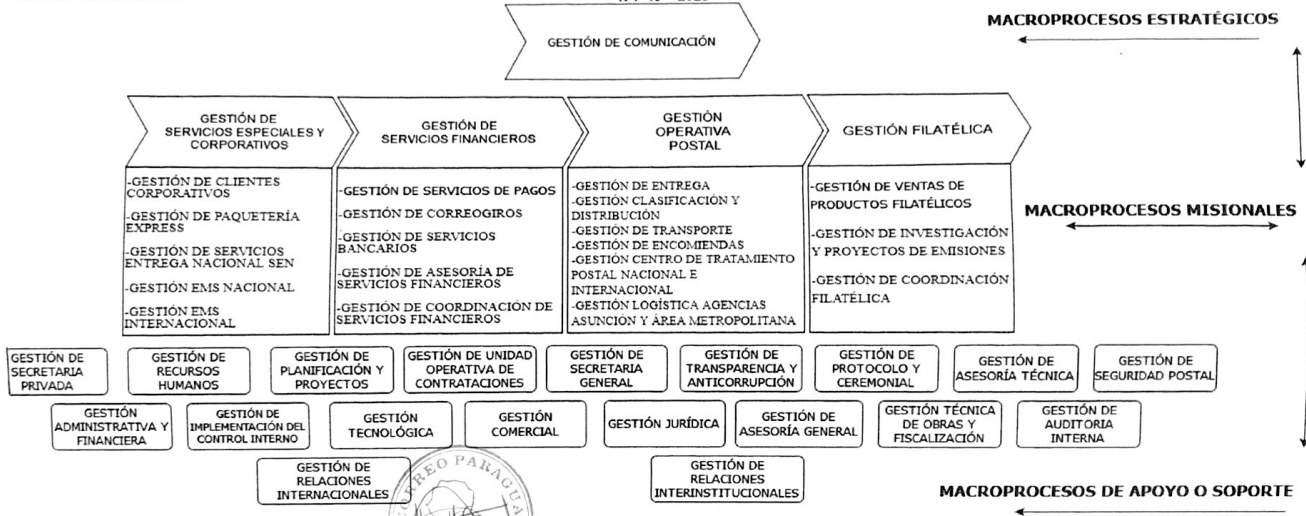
MACROPROCESOS ESTRATÉGICOS

GESTIÓN DE COMUNICACIÓN

GESTIÓN DE SERVICIOS ESPECIALES Y CORPORATIVOS

GESTIÓN DE SERVICIOS FINANCIEROS

GESTIÓN OPERATIVA POSTAL

GESTIÓN FILATÉLICA

-GESTIÓN DE CLIENTES CORPORATIVOS
-GESTIÓN DE PAQUETERÍA EXPRESS
-GESTIÓN DE SERVICIOS ENTREGA NACIONAL SEN
-GESTIÓN EMS NACIONAL
-GESTIÓN EMS INTERNACIONAL

-GESTIÓN DE SERVICIOS DE PAGOS
-GESTIÓN DE CORREOGIROS
-GESTIÓN DE SERVICIOS BANCARIOS
-GESTIÓN DE ASESORÍA DE SERVICIOS FINANCIEROS
-GESTIÓN DE COORDINACIÓN DE SERVICIOS FINANCIEROS

-GESTIÓN DE ENTREGA
-GESTIÓN CLASIFICACIÓN Y DISTRIBUCIÓN
-GESTIÓN DE TRANSPORTE
-GESTIÓN DE ENCOMIENDAS
-GESTIÓN CENTRO DE TRATAMIENTO POSTAL NACIONAL E INTERNACIONAL
-GESTIÓN LOGÍSTICA AGENCIAS ASUNCIÓN Y ÁREA METROPOLITANA

-GESTIÓN DE VENTAS DE PRODUCTOS FILATÉLICOS
-GESTIÓN DE INVESTIGACIÓN Y PROYECTOS DE EMISIONES
-GESTIÓN DE COORDINACIÓN FILATÉLICA

MACROPROCESOS MISIONALES

GESTIÓN DE SECRETARIA PRIVADA
GESTIÓN DE RECURSOS HUMANOS
GESTIÓN DE PLANIFICACIÓN Y PROYECTOS
GESTIÓN DE UNIDAD OPERATIVA DE CONTRATACIONES
GESTIÓN DE SECRETARIA GENERAL
GESTIÓN DE TRANSPARENCIA Y ANTICORRUPCIÓN
GESTIÓN DE PROTOCOLO Y CEREMONIAL
GESTIÓN DE ASESORÍA TÉCNICA
GESTIÓN DE SEGURIDAD POSTAL
GESTIÓN ADMINISTRATIVA Y FINANCIERA
GESTIÓN DE IMPLEMENTACIÓN DEL CONTROL INTERNO
GESTIÓN TECNOLÓGICA
GESTIÓN COMERCIAL
GESTIÓN JURÍDICA
GESTIÓN DE ASESORÍA GENERAL
GESTIÓN TÉCNICA DE OBRAS Y FISCALIZACIÓN
GESTIÓN DE AUDITORIA INTERNA
GESTIÓN DE RELACIONES INTERNACIONALES
GESTIÓN DE RELACIONES INTERINSTITUCIONALES

MACROPROCESOS DE APOYO O SOPORTE

CORREO PARAGUA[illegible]